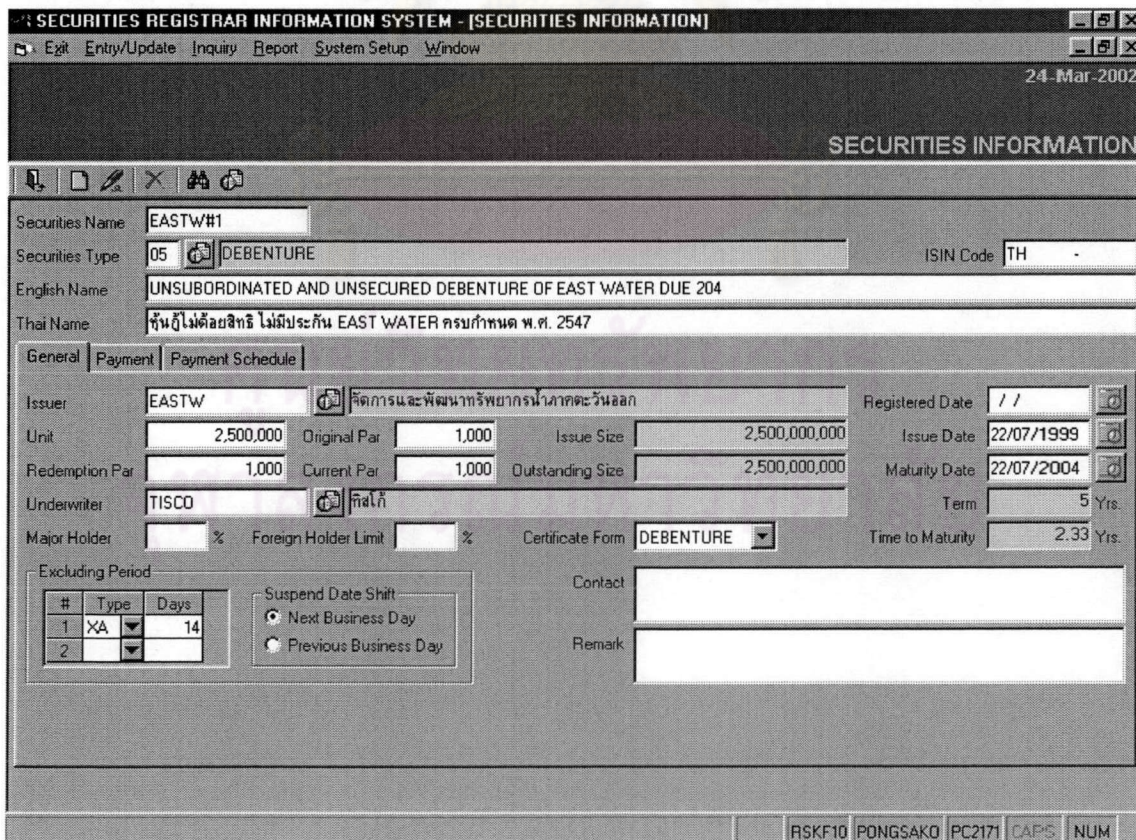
SECURITIES REGISTRAR INFORMATION SYSTEM - [SECURITIES INFORMATION]

Exit Entry/Update Inquiry Report System Setup Window

24-Mar-2002

SECURITIES INFORMATION

Securities Name EASTW#1

Securities Type 05 DEBENTURE

ISIN Code TH -

English Name UNSUBORDINATED AND UNSECURED DEBENTURE OF EAST WATER DUE 204

Thai Name หุ้นกู้ไม่ด้อยสิทธิ ไม่มีประกัน EAST WATER ครบกำหนด พ.ศ. 2547

General | Payment | Payment Schedule

Issuer EASTW จัดการและพัฒนาทรัพยากรน้ำภาคตะวันออก

Registered Date / /

Unit 2,500,000 Original Par 1,000 Issue Size 2,500,000,000 Issue Date 22/07/1999

Redemption Par 1,000 Current Par 1,000 Outstanding Size 2,500,000,000 Maturity Date 22/07/2004

Underwriter TISCO ทิสโก้

Term 5 Yrs.

Major Holder % Foreign Holder Limit % Certificate Form DEBENTURE Time to Maturity 2.33 Yrs.

Excluding Period

| # | Type | Days |
|---|---|---|
| 1 | XA | 14 |
| 2 | | |

Suspend Date Shift
Next Business Day
Previous Business Day

Contact

Remark

RSKF10 PONGSAKO PC2171 CAPS NUM